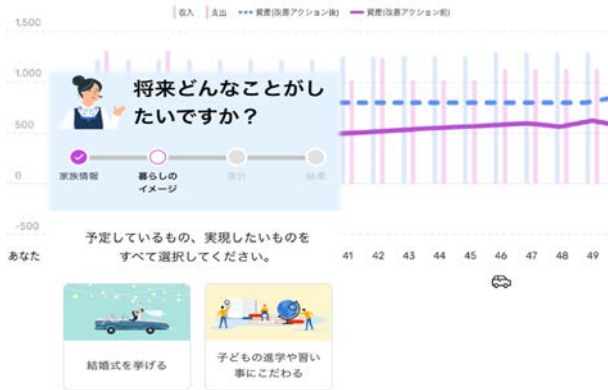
収入 支出 資産(改善アクション後) 資産(改善アクション前)

1,500

1,000

500

0

-500

あなた

41 42 43 44 45 46 47 48 49

将来どんなことがしたいですか？

家族情報

暮らしのイメージ

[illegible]

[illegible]

予定しているもの、実現したいものをすべて選択してください。

結婚式を挙げる

子どもの進学や習い事にこだわる